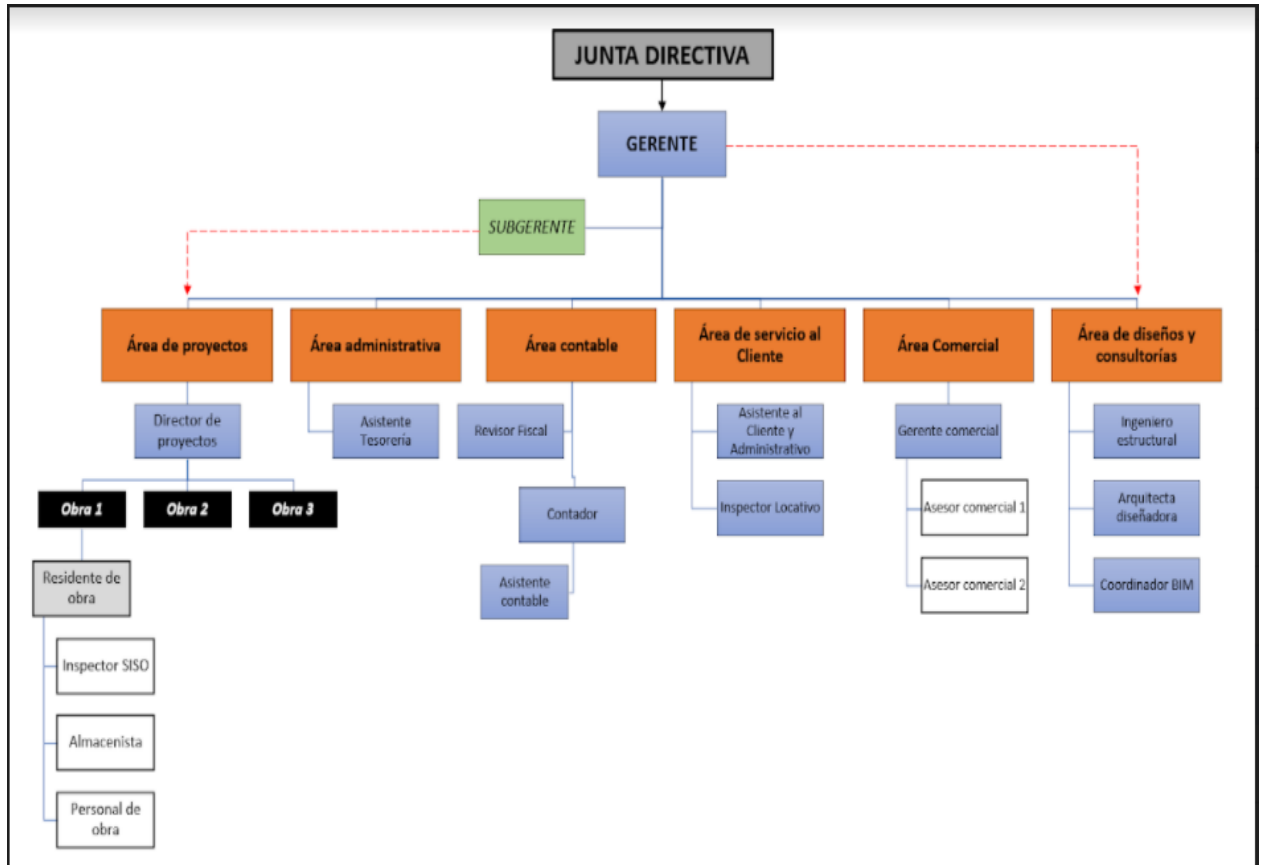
JUNTA DIRECTIVA

GERENTE

SUBGERENTE

Área de proyectos

Director de proyectos

Obra 1

Obra 2

Obra 3

Residente de obra

Inspector SISO

Almacenista

Personal de obra

Área administrativa

Asistente Tesorería

Área contable

Revisor Fiscal

Contador

Asistente contable

Área de servicio al Cliente

Asistente al Cliente y Administrativo

Inspector Locativo

Área Comercial

Gerente comercial

Asesor comercial 1

Asesor comercial 2

Área de diseños y consultorías

Ingeniero estructural

Arquitecta diseñadora

Coordinador BIM